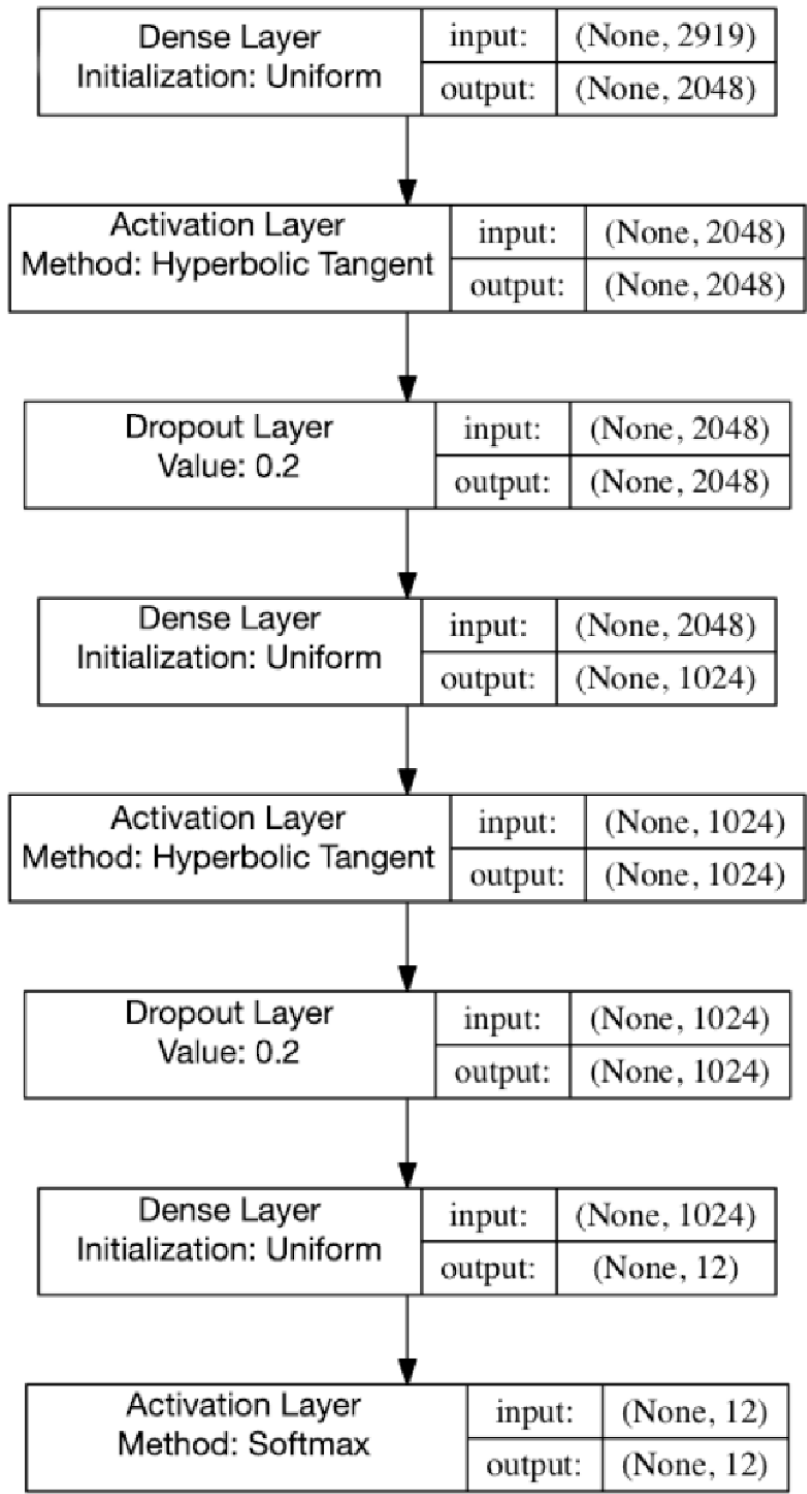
Dense Layer
Initialization: Uniform

input: (None, 2919)
output: (None, 2048)

Activation Layer
Method: Hyperbolic Tangent

input: (None, 2048)
output: (None, 2048)

Dropout Layer
Value: 0.2

input: (None, 2048)
output: (None, 2048)

Dense Layer
Initialization: Uniform

input: (None, 2048)
output: (None, 1024)

Activation Layer
Method: Hyperbolic Tangent

input: (None, 1024)
output: (None, 1024)

Dropout Layer
Value: 0.2

input: (None, 1024)
output: (None, 1024)

Dense Layer
Initialization: Uniform

input: (None, 1024)
output: (None, 12)

Activation Layer
Method: Softmax

input: (None, 12)
output: (None, 12)